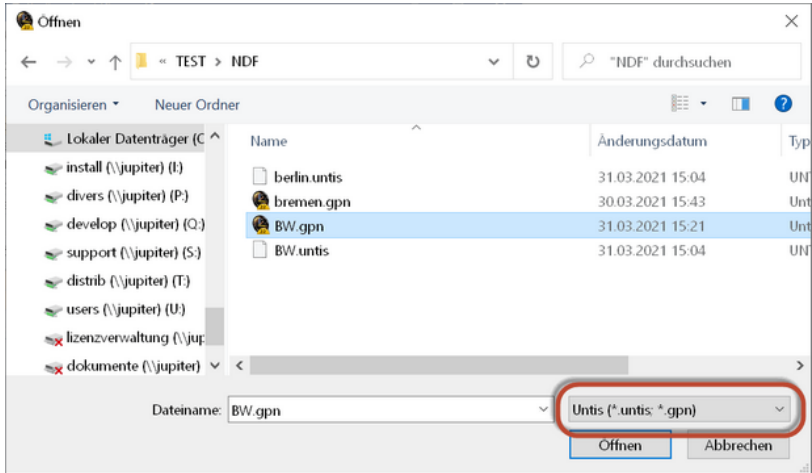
Öffnen

« TEST > NDF

"NDF" durchsuchen

Organisieren ▾ Neuer Ordner

Lokaler Datenträger (C
install (\\jupiter) (I:)
divers (\\jupiter) (P:)
develop (\\jupiter) (Q:)
support (\\jupiter) (S:)
distrib (\\jupiter) (T:)
users (\\jupiter) (U:)
lizenzverwaltung (\\jup
dokumente (\\jupiter)

| Name | Änderungsdatum | Typ |
|---|---|---|
| berlin.untis | 31.03.2021 15:04 | UNT |
| bremen.gpn | 30.03.2021 15:43 | Unt |
| BW.gpn | 31.03.2021 15:21 | Unt |
| BW.untis | 31.03.2021 15:04 | UNT |

Dateiname: BW.gpn

Untis (*.untis; *.gpn)

Öffnen

Abbrechen